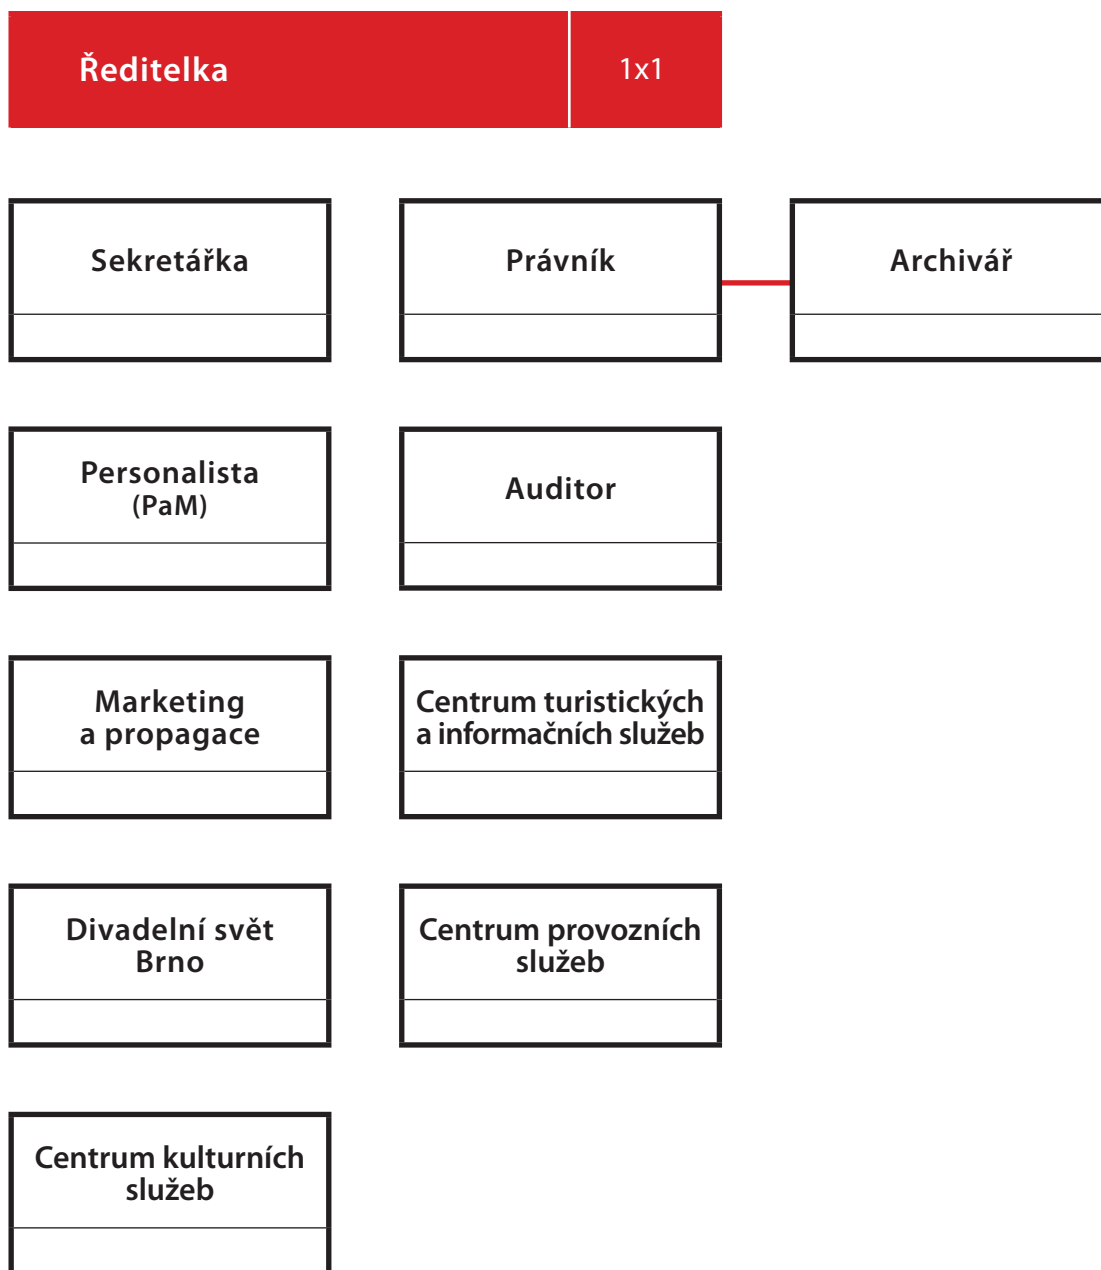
Ředitelka

1x1

Sekretářka

Právník

Archivář

Personalista (PaM)

Auditor

Marketing a propagace

Centrum turistických a informačních služeb

Divadelní svět Brno

Centrum provozních služeb

Centrum kulturních služeb